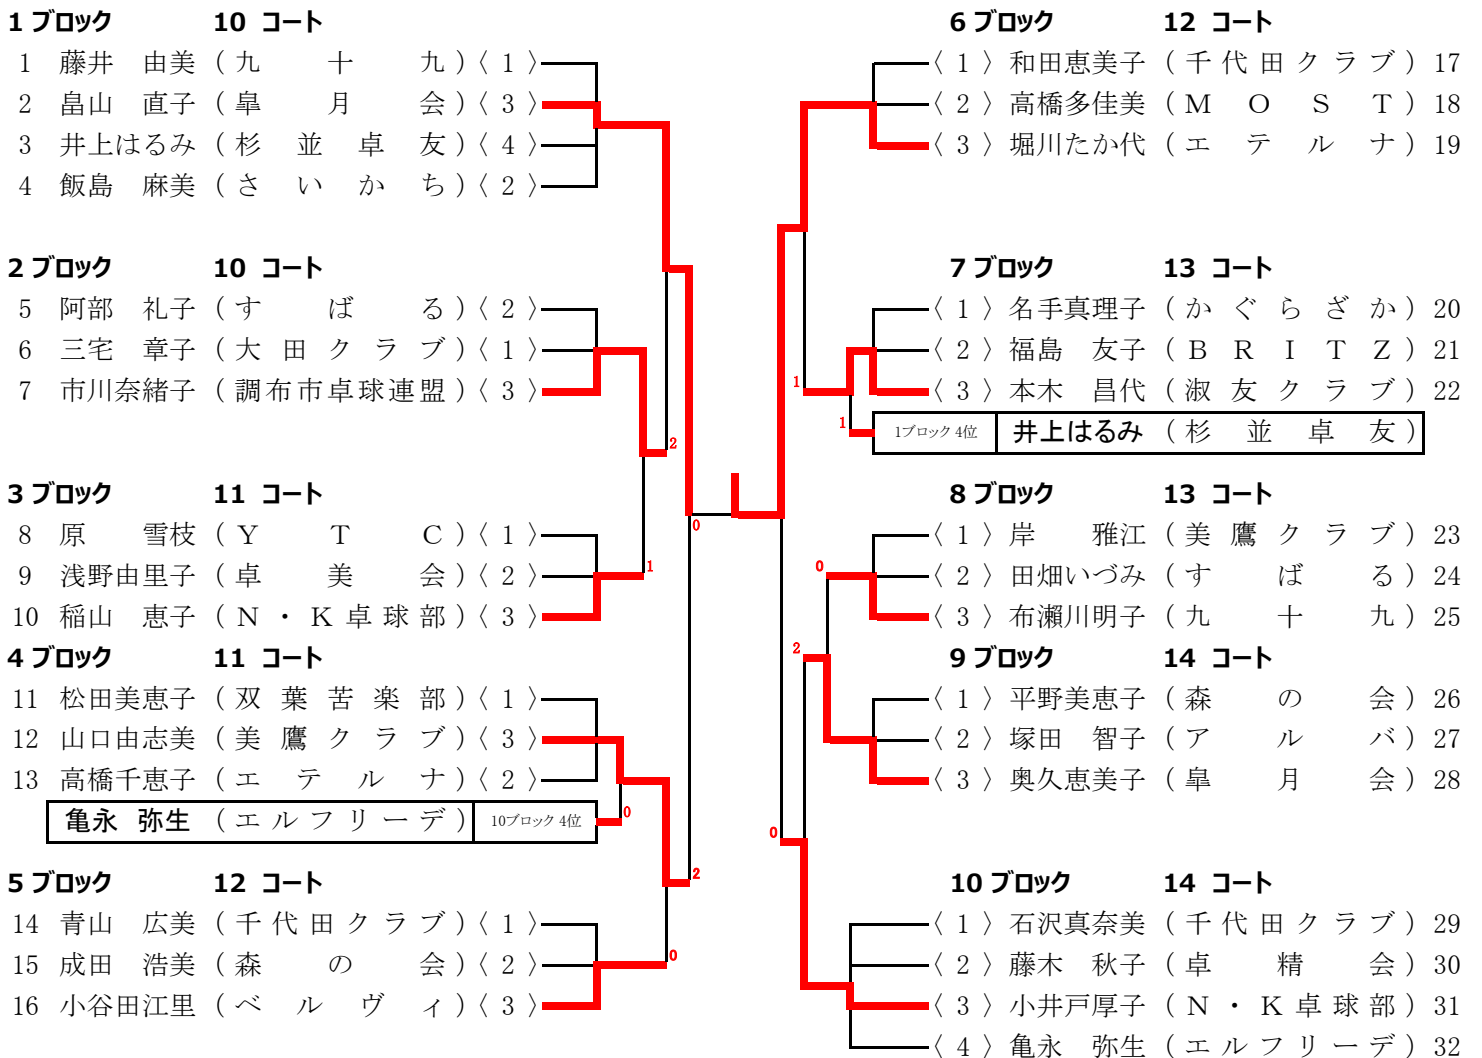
1 ブロック　10 コート
1 藤井 由美 ( 九 十 九 ) 〈 1 〉
2 畠山 直子 ( 皐 月 会 ) 〈 3 〉
3 井上はるみ ( 杉 並 卓 友 ) 〈 4 〉
4 飯島 麻美 ( さ い か ち ) 〈 2 〉

2 ブロック　10 コート
5 阿部 礼子 ( す ば る ) 〈 2 〉
6 三宅 章子 ( 大 田 ク ラ ブ ) 〈 1 〉
7 市川奈緒子 ( 調布市卓球連盟 ) 〈 3 〉

3 ブロック　11 コート
8 原 雪枝 ( Y T C ) 〈 1 〉
9 浅野由里子 ( 卓 美 会 ) 〈 2 〉
10 稲山 恵子 ( N ・ K 卓 球 部 ) 〈 3 〉

4 ブロック　11 コート
11 松田美恵子 ( 双 葉 苦 楽 部 ) 〈 1 〉
12 山口由志美 ( 美 鷹 ク ラ ブ ) 〈 3 〉
13 高橋千恵子 ( エ テ ル ナ ) 〈 2 〉
亀永 弥生 ( エ ル フ リ ー デ ) 10ブロック 4位

5 ブロック　12 コート
14 青山 広美 ( 千 代 田 ク ラ ブ ) 〈 1 〉
15 成田 浩美 ( 森 の 会 ) 〈 2 〉
16 小谷田江里 ( ベ ル ヴ ィ ) 〈 3 〉

2
1
0
0
2
0

6 ブロック　12 コート
〈 1 〉 和田恵美子 ( 千 代 田 ク ラ ブ ) 17
〈 2 〉 高橋多佳美 ( M O S T ) 18
〈 3 〉 堀川たか代 ( エ テ ル ナ ) 19

7 ブロック　13 コート
〈 1 〉 名手真理子 ( か ぐ ら ざ か ) 20
〈 2 〉 福島 友子 ( B R I T Z ) 21
〈 3 〉 本木 昌代 ( 淑 友 ク ラ ブ ) 22
1ブロック 4位 井上はるみ ( 杉 並 卓 友 )

1
1

8 ブロック　13 コート
〈 1 〉 岸 雅江 ( 美 鷹 ク ラ ブ ) 23
〈 2 〉 田畑いづみ ( す ば る ) 24
〈 3 〉 布瀬川明子 ( 九 十 九 ) 25

9 ブロック　14 コート
〈 1 〉 平野美恵子 ( 森 の 会 ) 26
〈 2 〉 塚田 智子 ( ア ル バ ) 27
〈 3 〉 奥久恵美子 ( 皐 月 会 ) 28

0
2
0

10 ブロック　14 コート
〈 1 〉 石沢真奈美 ( 千 代 田 ク ラ ブ ) 29
〈 2 〉 藤木 秋子 ( 卓 精 会 ) 30
〈 3 〉 小井戸厚子 ( N ・ K 卓 球 部 ) 31
〈 4 〉 亀永 弥生 ( エ ル フ リ ー デ ) 32